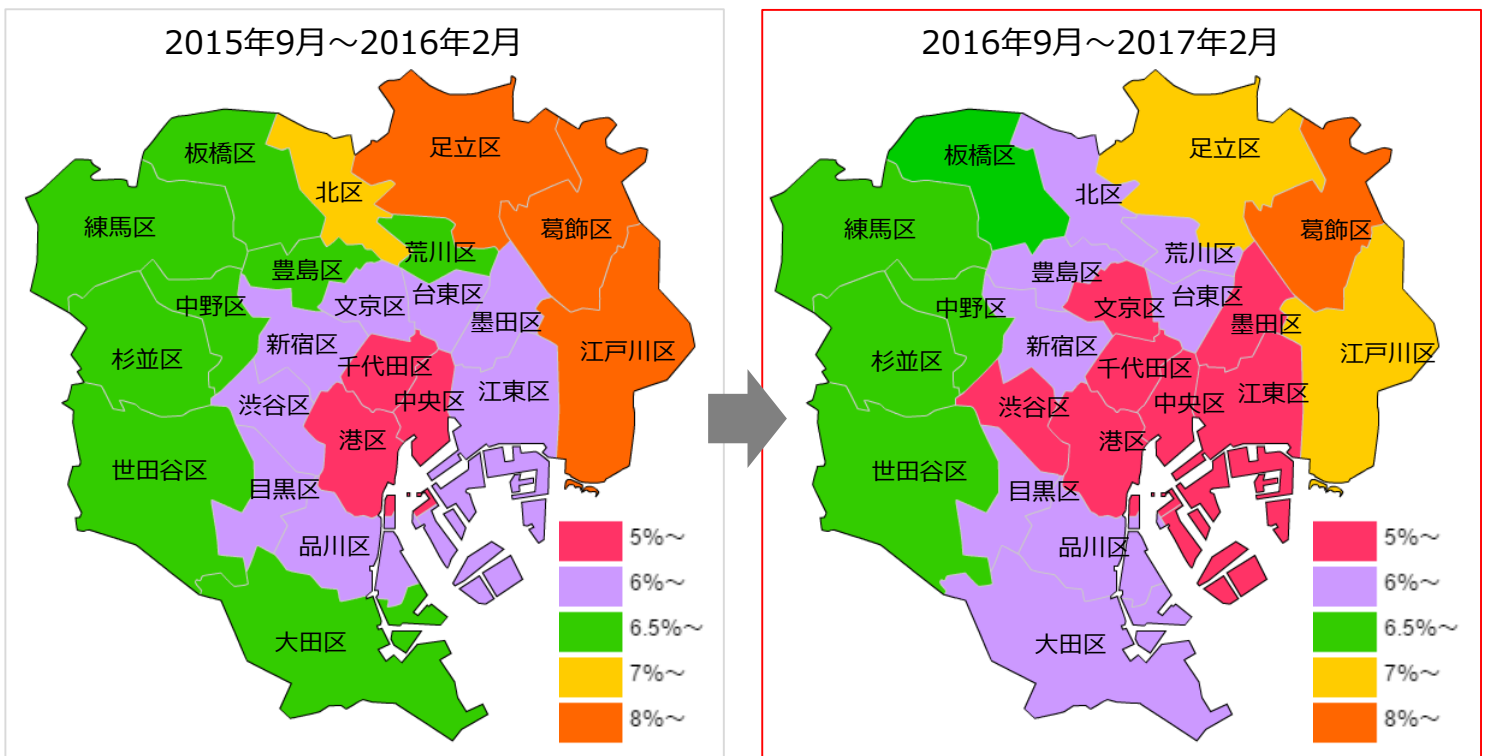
2015年9月～2016年2月

板橋区
北区
足立区
練馬区
荒川区
葛飾区
豊島区
中野区
文京区
台東区
墨田区
新宿区
杉並区
千代田区
江戸川区
中央区
江東区
渋谷区
港区
世田谷区
目黒区
品川区
大田区

5%～
6%～
6.5%～
7%～
8%～

2016年9月～2017年2月

板橋区
北区
足立区
練馬区
荒川区
葛飾区
豊島区
中野区
文京区
台東区
墨田区
新宿区
杉並区
千代田区
江戸川区
中央区
江東区
渋谷区
港区
世田谷区
目黒区
品川区
大田区

5%～
6%～
6.5%～
7%～
8%～